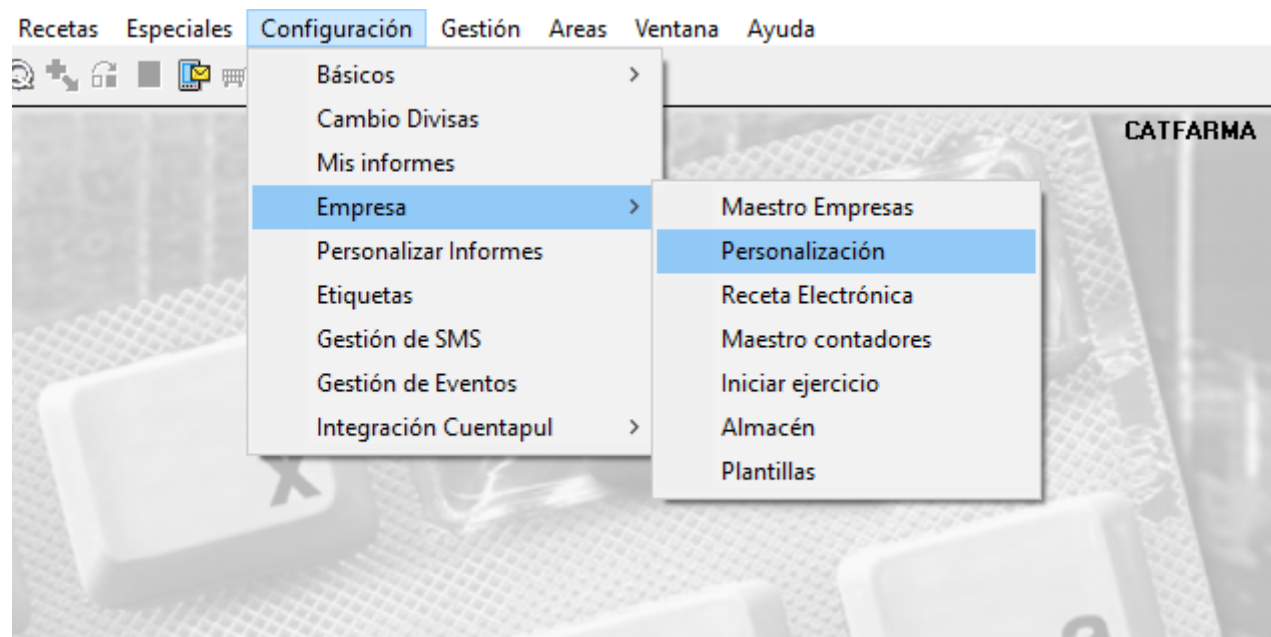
Recetas Especiales Configuración Gestión Areas Ventana Ayuda

Básicos
Cambio Divisas
Mis informes
Empresa
Personalizar Informes
Etiquetas
Gestión de SMS
Gestión de Eventos
Integración Cuentapul

Maestro Empresas
Personalización
Receta Electrónica
Maestro contadores
Iniciar ejercicio
Almacén
Plantillas

CATFARMA